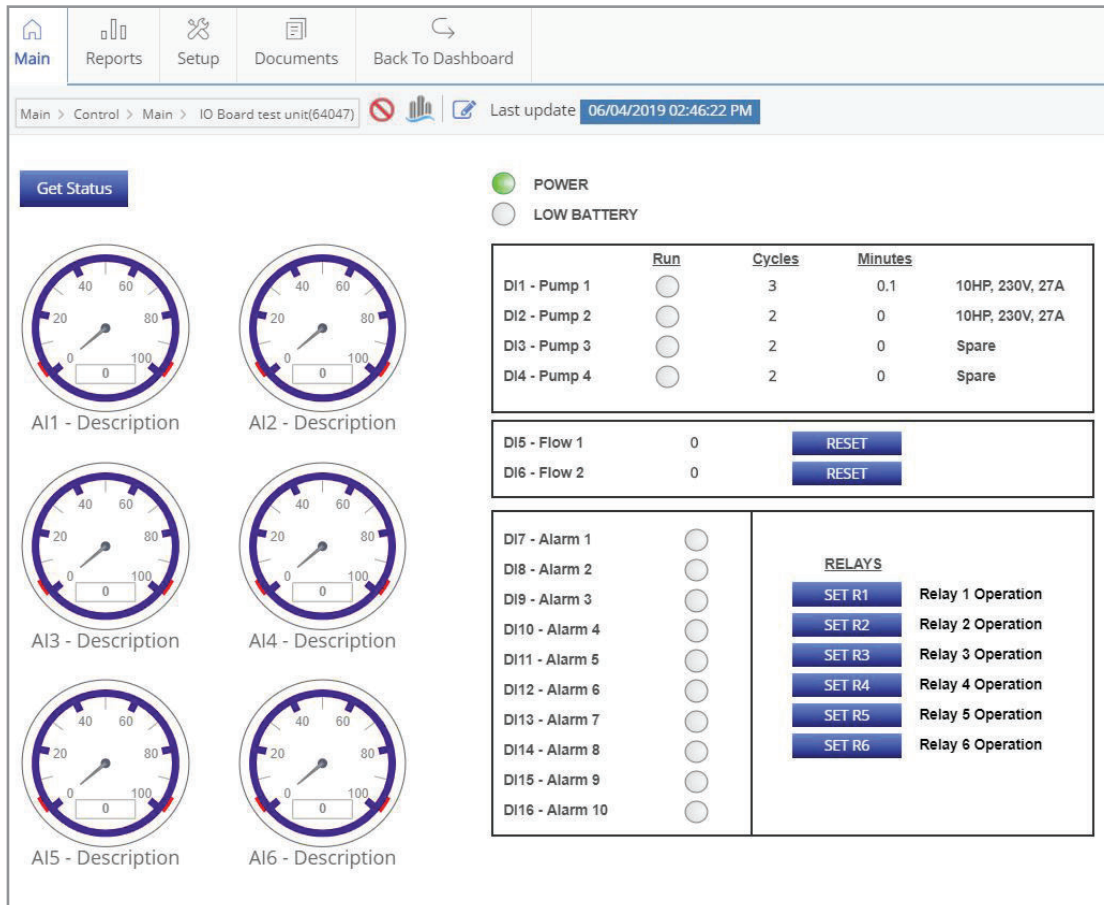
Main Reports Setup Documents Back To Dashboard

Main > Control > Main > IO Board test unit(64047)

Last update 06/04/2019 02:46:22 PM

Get Status

POWER
LOW BATTERY

| | Run | Cycles | Minutes | |
|---|---|---|---|---|
| DI1 - Pump 1 | | 3 | 0.1 | 10HP, 230V, 27A |
| DI2 - Pump 2 | | 2 | 0 | 10HP, 230V, 27A |
| DI3 - Pump 3 | | 2 | 0 | Spare |
| DI4 - Pump 4 | | 2 | 0 | Spare |

DI5 - Flow 1 0 RESET
DI6 - Flow 2 0 RESET

DI7 - Alarm 1
DI8 - Alarm 2
DI9 - Alarm 3
DI10 - Alarm 4
DI11 - Alarm 5
DI12 - Alarm 6
DI13 - Alarm 7
DI14 - Alarm 8
DI15 - Alarm 9
DI16 - Alarm 10

RELAYS
SET R1 Relay 1 Operation
SET R2 Relay 2 Operation
SET R3 Relay 3 Operation
SET R4 Relay 4 Operation
SET R5 Relay 5 Operation
SET R6 Relay 6 Operation

40 60 20 80 0 100 0
AI1 - Description
40 60 20 80 0 100 0
AI2 - Description
40 60 20 80 0 100 0
AI3 - Description
40 60 20 80 0 100 0
AI4 - Description
40 60 20 80 0 100 0
AI5 - Description
40 60 20 80 0 100 0
AI6 - Description